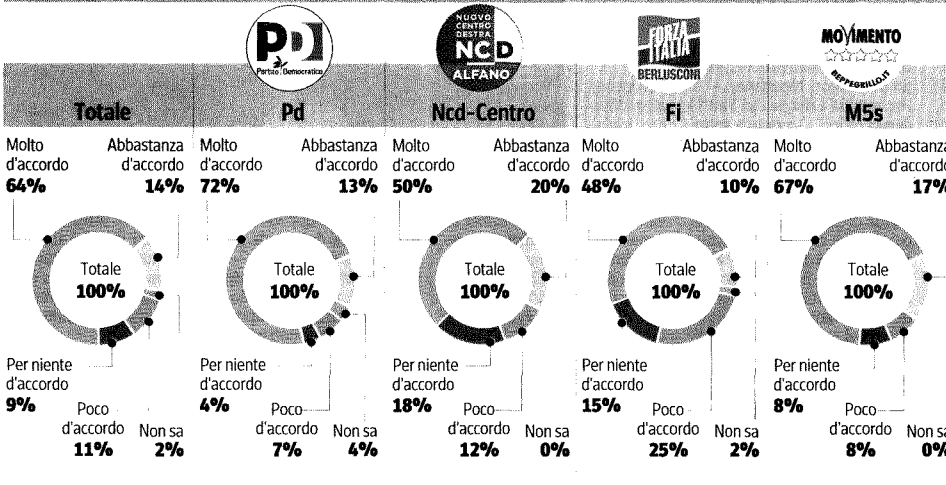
PD Partito Democratico

NUOVO CENTRO DESTRA NCD ALFANO

FORZA ITALIA BERLUSCONI

MOVIMENTO BEPPEGRILLO.IT

Totale

Molto d'accordo 64%
Abbastanza d'accordo 14%
Totale 100%
Per niente d'accordo 9%
Poco d'accordo 11%
Non sa 2%

Pd

Molto d'accordo 72%
Abbastanza d'accordo 13%
Totale 100%
Per niente d'accordo 4%
Poco d'accordo 7%
Non sa 4%

Ncd-Centro

Molto d'accordo 50%
Abbastanza d'accordo 20%
Totale 100%
Per niente d'accordo 18%
Poco d'accordo 12%
Non sa 0%

Fi

Molto d'accordo 48%
Abbastanza d'accordo 10%
Totale 100%
Per niente d'accordo 15%
Poco d'accordo 25%
Non sa 2%

M5s

Molto d'accordo 67%
Abbastanza d'accordo 17%
Totale 100%
Per niente d'accordo 8%
Poco d'accordo 8%
Non sa 0%